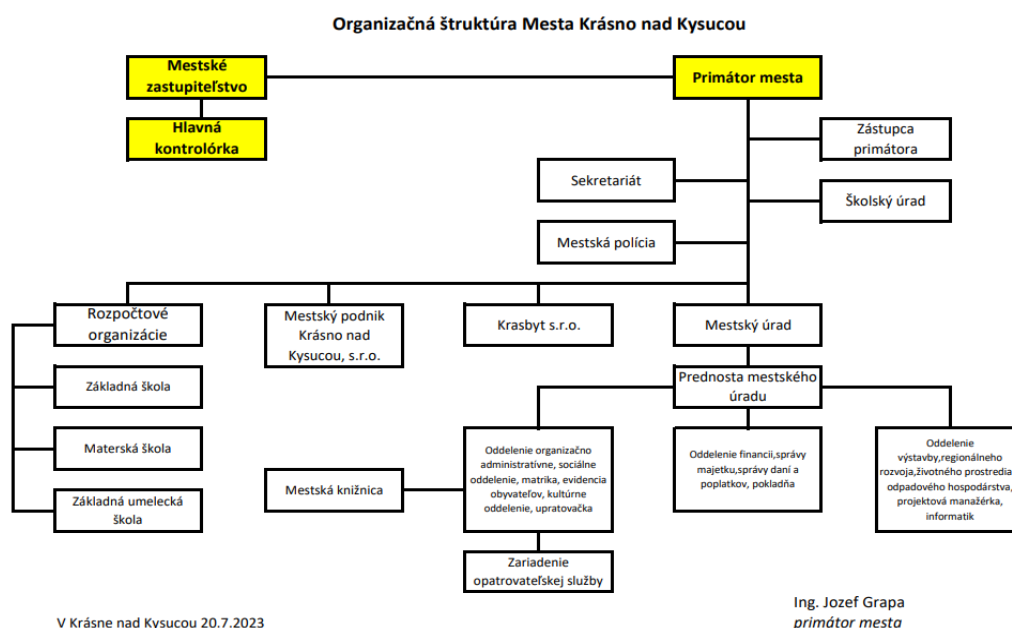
Organizačná štruktúra Mesta Krásno nad Kysucou

Mestské zastupiteľstvo

Primátor mesta

Hlavná kontrolórka

Zástupca primátora

Sekretariát

Školský úrad

Mestská polícia

Rozpočtové organizácie

Mestský podnik Krásno nad Kysucou, s.r.o.

Krasbyt s.r.o.

Mestský úrad

Základná škola

Prednosta mestského úradu

Materská škola

Oddelenie organizačno administratívne, sociálne oddelenie, matrika, evidencia obyvateľov, kultúrne oddelenie, upratovačka

Oddelenie financií,správy majetku,správy daní a poplatkov, pokladňa

Oddelenie výstavby,regionálneho rozvoja,životného prostredia odpadového hospodárstva, projektová manažérka, informatik

Mestská knižnica

Základná umelecká škola

Zariadenie opatrovateľskej služby

V Krásne nad Kysucou 20.7.2023

Ing. Jozef Grapa
primátor mesta